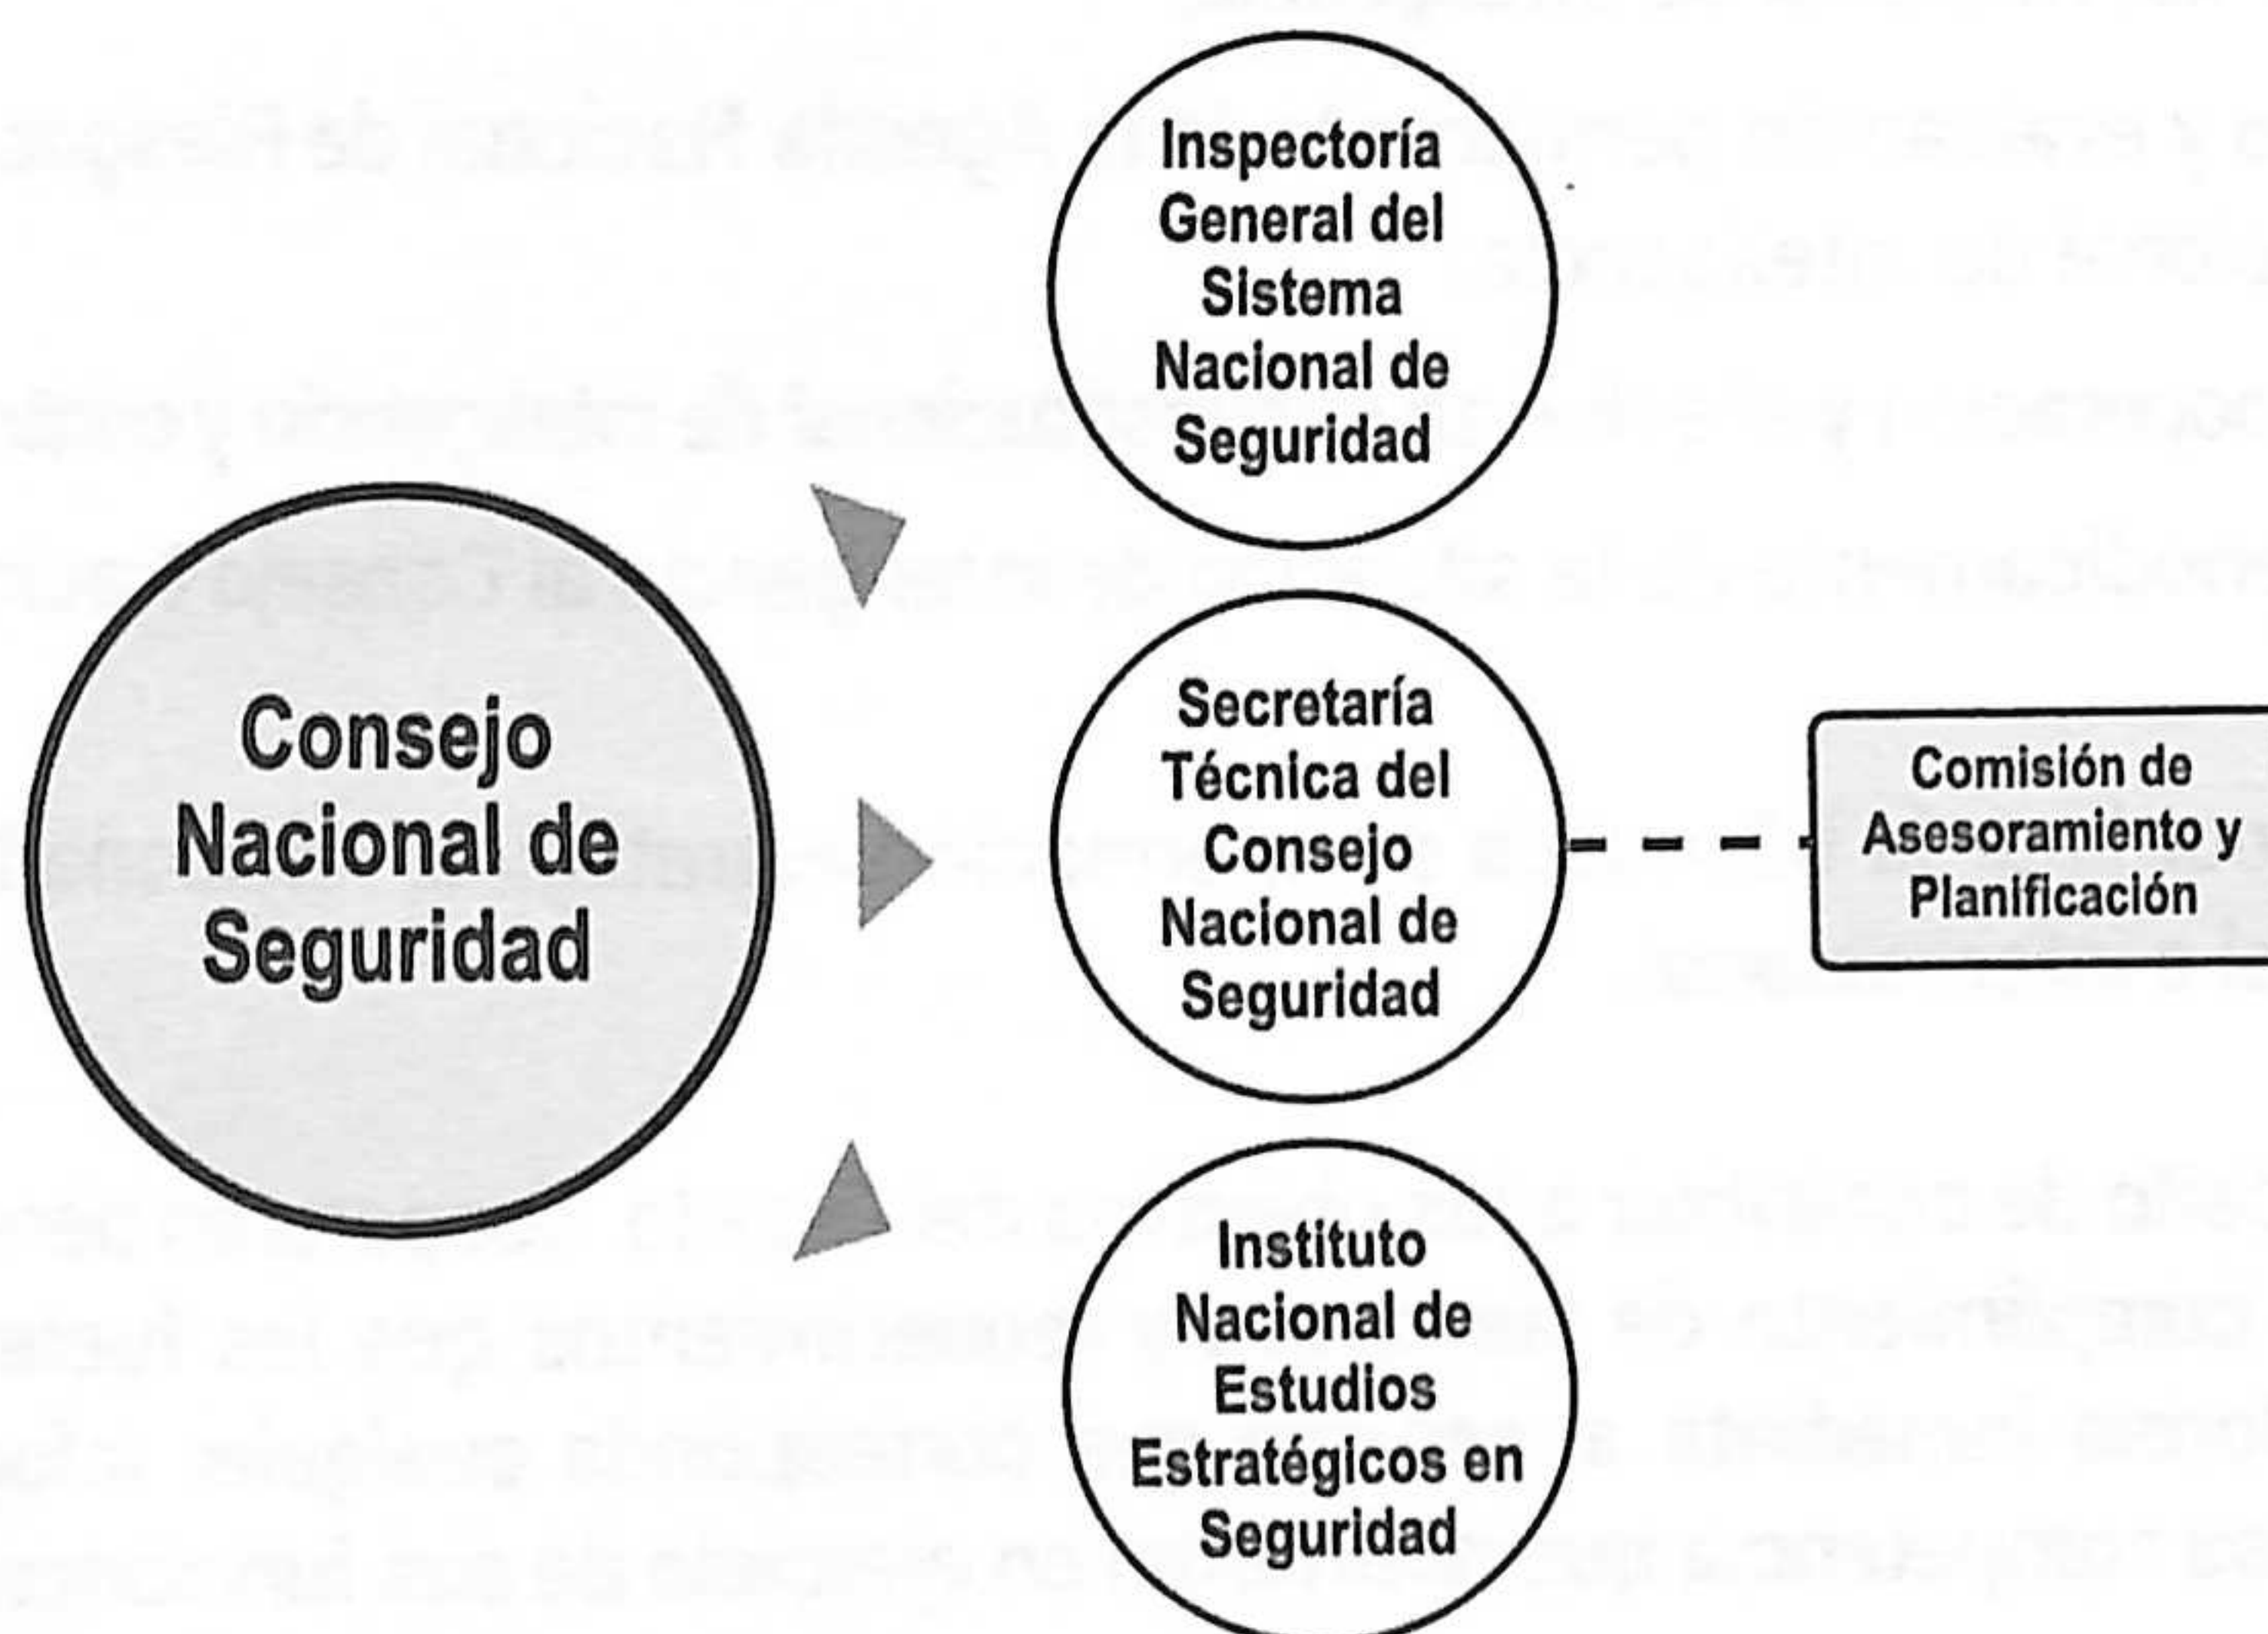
Consejo Nacional de Seguridad

Inspectoría General del Sistema Nacional de Seguridad

Secretaría Técnica del Consejo Nacional de Seguridad

Comisión de Asesoramiento y Planificación

Instituto Nacional de Estudios Estratégicos en Seguridad